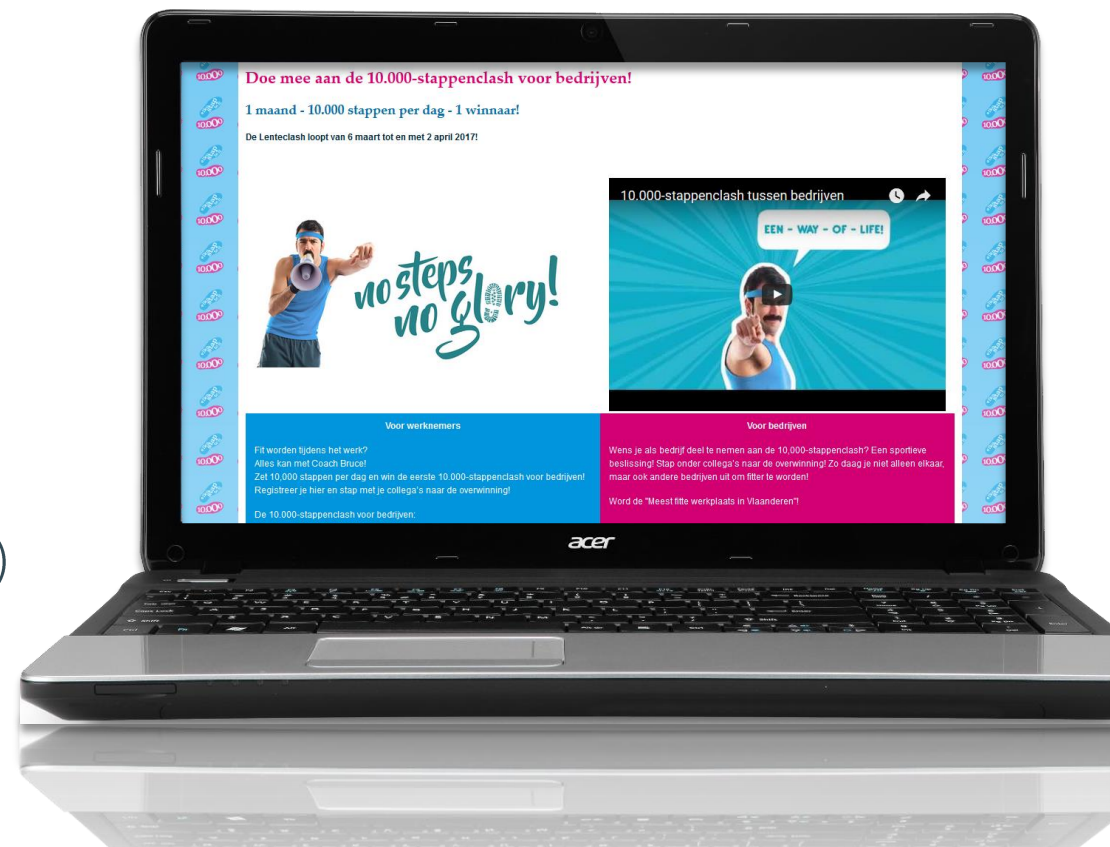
Doe mee aan de 10.000-stappenclash voor bedrijven!

1 maand - 10.000 stappen per dag - 1 winnaar!

De Lenteclash loopt van 6 maart tot en met 2 april 2017!

no steps no glory!

10.000-stappenclash tussen bedrijven

EEN - WAY - OF - LIFE!

Voor werknemers

Fit worden tijdens het werk?
Alles kan met Coach Bruce!
Zet 10,000 stappen per dag en win de eerste 10.000-stappenclash voor bedrijven!
Registreer je hier en stap met je collega's naar de overwinning!

De 10.000-stappenclash voor bedrijven:

Voor bedrijven

Wens je als bedrijf deel te nemen aan de 10,000-stappenclash? Een sportieve beslissing! Stap onder collega's naar de overwinning! Zo daag je niet alleen elkaar, maar ook andere bedrijven uit om fitter te worden!

Word de "Meest fitte werkplaats in Vlaanderen"!

acer